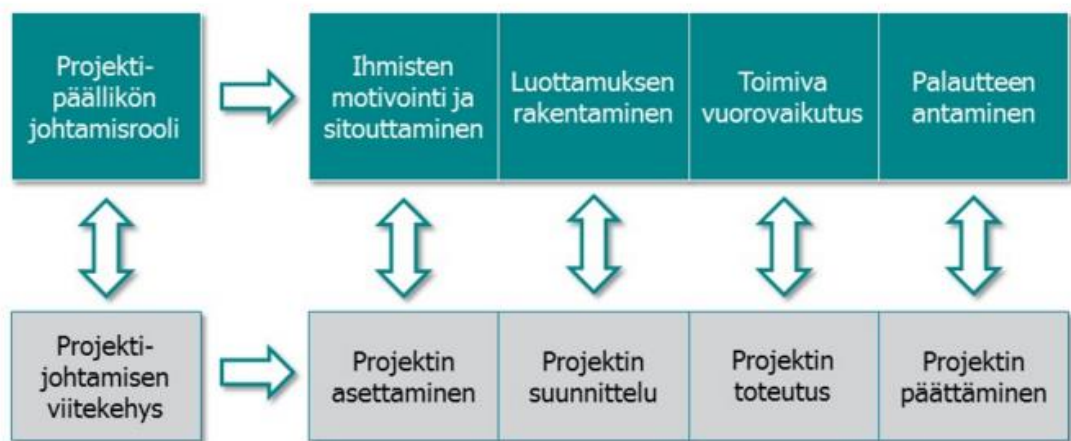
Projekti-päällikön johtamisrooli

Ihmisten motivointi ja sitouttaminen

Luottamuksen rakentaminen

Toimiva vuorovaikutus

Palautteen antaminen

Projekti-johtamisen viitekehys

Projektin asettaminen

Projektin suunnittelu

Projektin toteutus

Projektin päättäminen